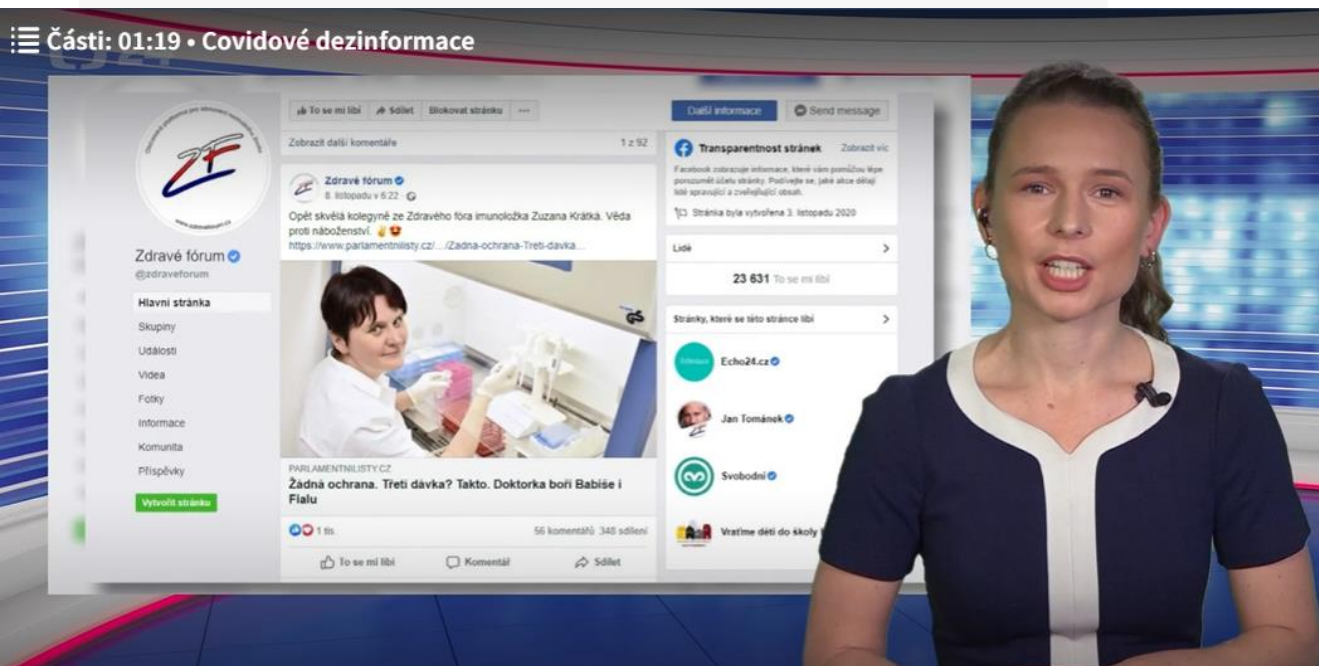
Části: 01:19 • Covidové dezinformace

ZF

www.zdraveforum.cz

Zdravé fórum
@zdraveforum

Hlavní stránka
Skupiny
Události
Videa
Fotky
Informace
Komunita
Příspěvky

Vytvořit stránku

To se mi líbí · Sdílet · Blokovat stránku · ...

Zobrazit další komentáře · 1 z 92

Zdravé fórum
8. listopadu v 6:22

Opět skvělá kolegyně ze Zdravého fóra imunoložka Zuzana Krátká. Věda proti náboženství.
https://www.parlamentnilisty.cz/.../Zadna-ochrana-Treti-davka...

PARLAMENTNILISTY.CZ
Žádná ochrana. Třetí dávka? Takto. Doktorka boří Babiše i Fialu

1 tis. · 56 komentářů · 348 sdílení

To se mi líbí · Komentář · Sdílet

Další informace · Send message

Transparentnost stránek · Zobrazit víc

Facebook zobrazuje informace, které vám pomůžou lépe porozumět účelu stránky. Podívejte se, jaké akce dělají lidé spravující a zveřejňující obsah.

Stránka byla vytvořena 3. listopadu 2020

Lidé

23 631 To se mi líbí

Stránky, které se této stránce líbí

Echo24.cz

Jan Tománek

Svobodní

Vraťme děti do školy